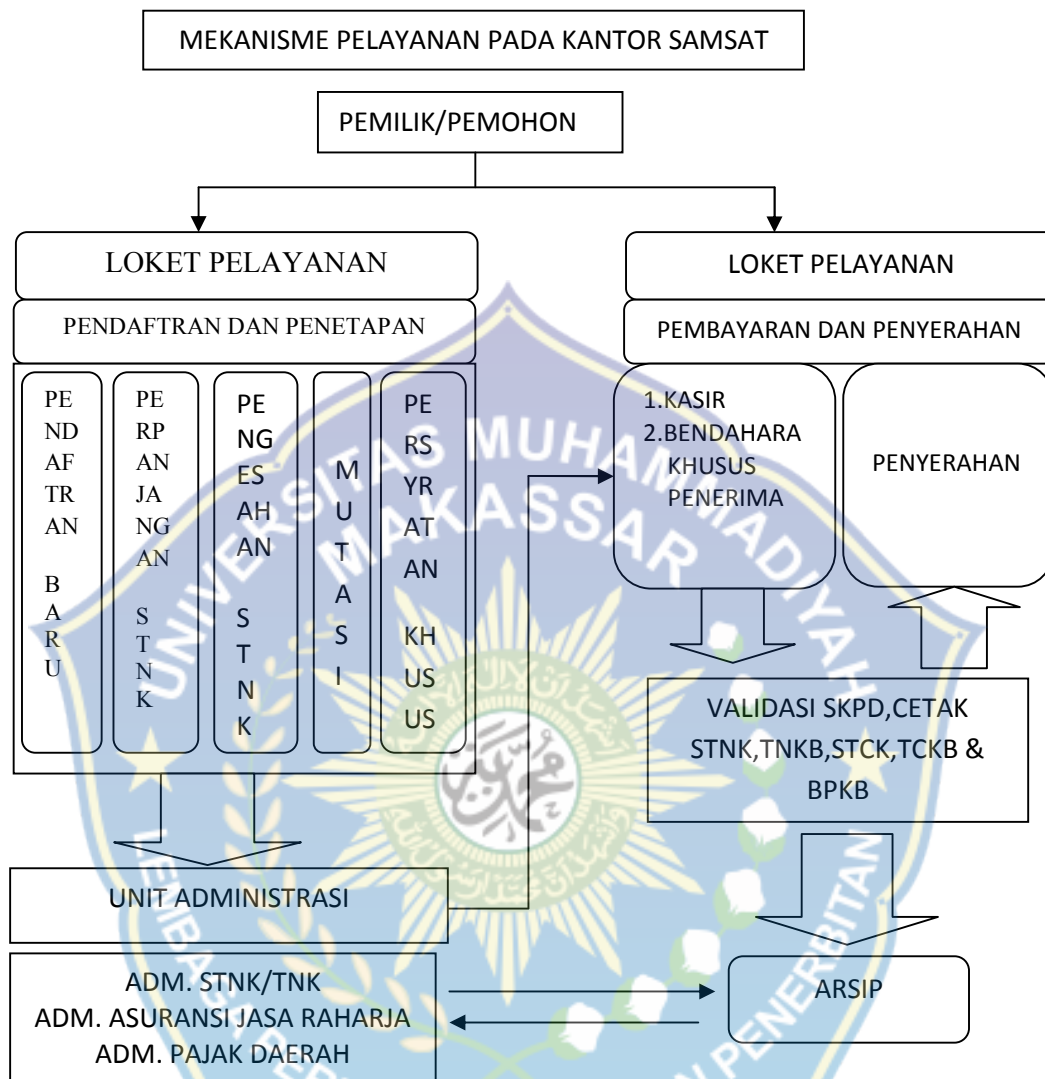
MEKANISME PELAYANAN PADA KANTOR SAMSAT

PEMILIK/PEMOHON

LOKET PELAYANAN

PENDAFTRAN DAN PENETAPAN

PENDAFTRAN BARU

PERPANJANGAN STNK

PENGESAHAN STNK

MUTASI

PERSYRATAN KHUSUS

LOKET PELAYANAN

PEMBAYARAN DAN PENYERAHAN

1.KASIR
2.BENDAHARA KHUSUS PENERIMA

PENYERAHAN

VALIDASI SKPD,CETAK STNK,TNKB,STCK,TCKB & BPKB

UNIT ADMINISTRASI

ADM. STNK/TNK
ADM. ASURANSI JASA RAHARJA
ADM. PAJAK DAERAH

ARSIP

UNIVERSITAS MUHAMMADIYAH MAKASSAR

BADAN PENERBITAN